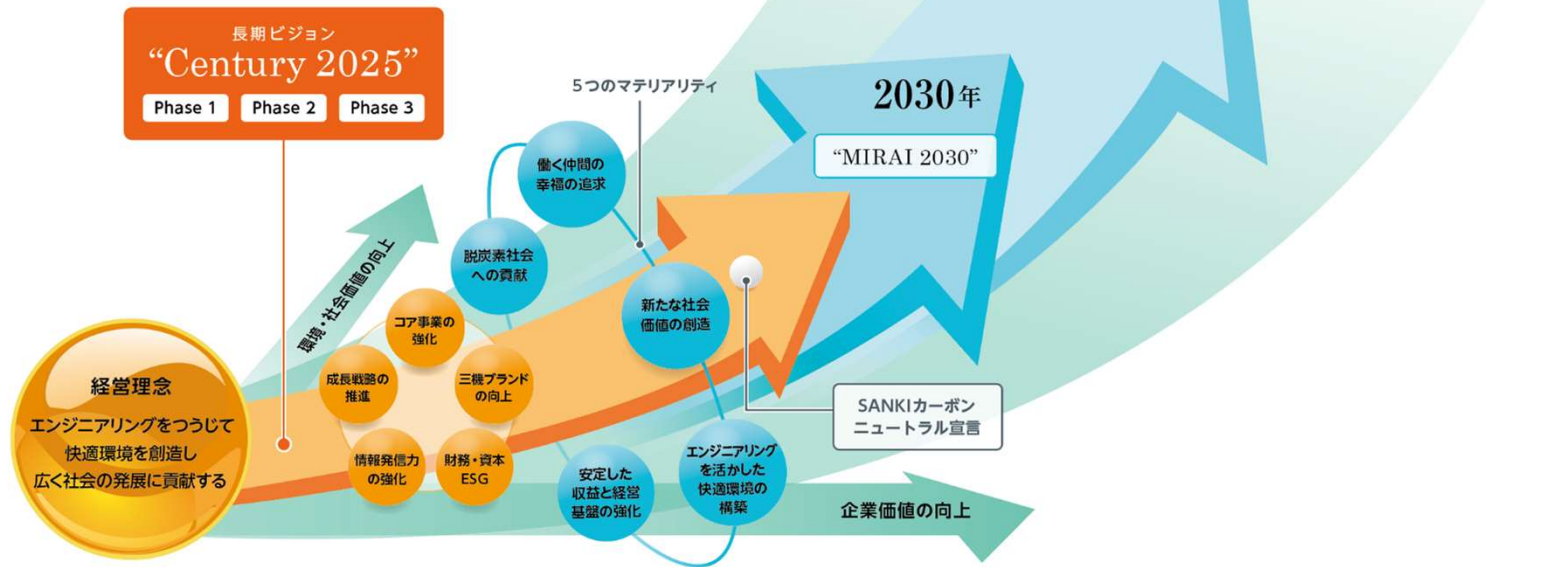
長期ビジョン
“Century 2025”
Phase 1　Phase 2　Phase 3

5つのマテリアリティ

2030年
“MIRAI 2030”

環境・社会価値の向上

働く仲間の幸福の追求

脱炭素社会への貢献

新たな社会価値の創造

コア事業の強化

成長戦略の推進

三機ブランドの向上

情報発信力の強化

財務・資本 ESG

経営理念
エンジニアリングをつうじて快適環境を創造し広く社会の発展に貢献する

安定した収益と経営基盤の強化

エンジニアリングを活かした快適環境の構築

SANKIカーボンニュートラル宣言

企業価値の向上